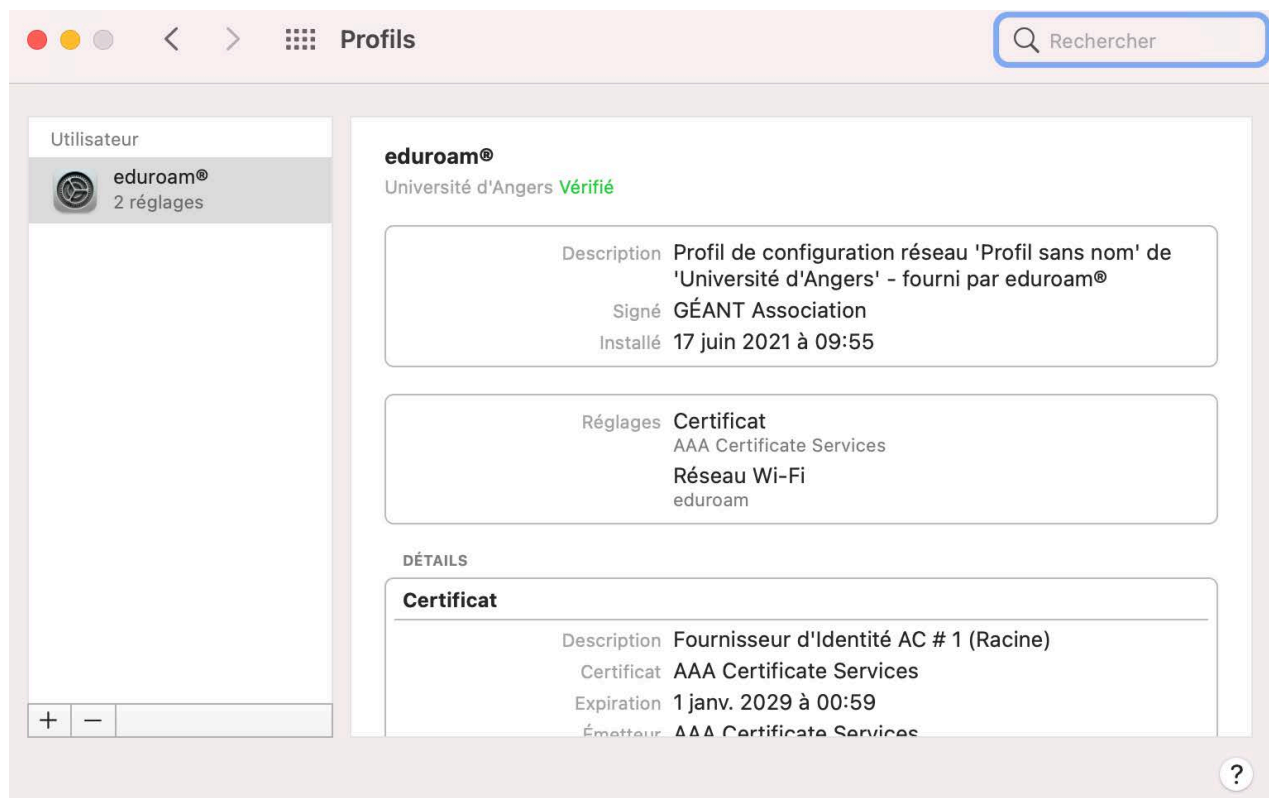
Profils

Rechercher

Utilisateur

eduroam®
2 réglages

+ −

eduroam®
Université d'Angers Vérifié

Description Profil de configuration réseau 'Profil sans nom' de 'Université d'Angers' - fourni par eduroam®
Signé GÉANT Association
Installé 17 juin 2021 à 09:55

Réglages Certificat
AAA Certificate Services
Réseau Wi-Fi
eduroam

DÉTAILS

Certificat

Description Fournisseur d'Identité AC # 1 (Racine)
Certificat AAA Certificate Services
Expiration 1 janv. 2029 à 00:59
Émetteur AAA Certificate Services

?